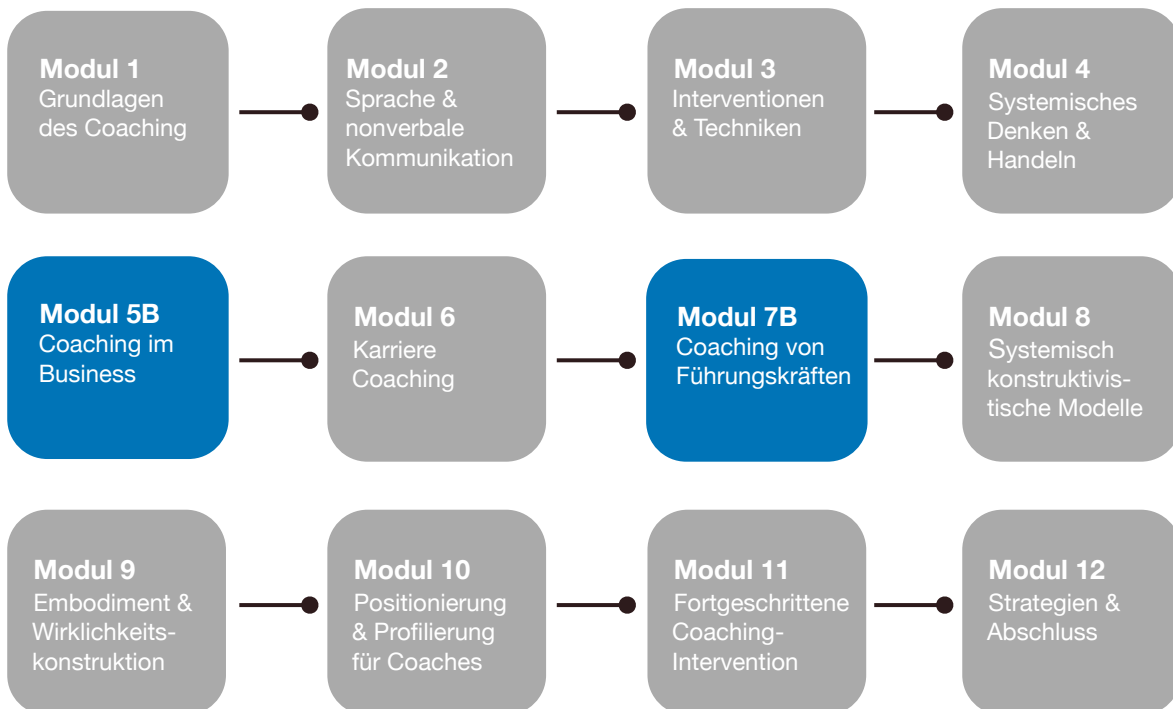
Modul 1
Grundlagen des Coaching

Modul 2
Sprache & nonverbale Kommunikation

Modul 3
Interventionen & Techniken

Modul 4
Systemisches Denken & Handeln

Modul 5B
Coaching im Business

Modul 6
Karriere Coaching

Modul 7B
Coaching von Führungskräften

Modul 8
Systemisch konstruktivistische Modelle

Modul 9
Embodiment & Wirklichkeitskonstruktion

Modul 10
Positionierung & Profilierung für Coaches

Modul 11
Fortgeschrittene Coaching-Intervention

Modul 12
Strategien & Abschluss